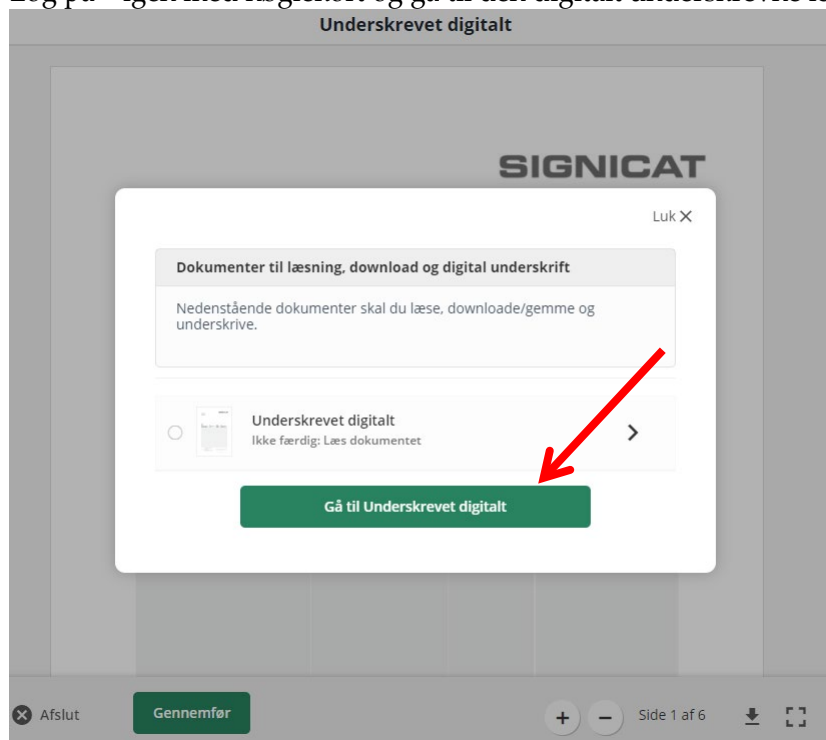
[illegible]
Underskrevet digitalt

SIGNICAT

Luk ✕

Dokumenter til læsning, download og digital underskrift

Nedenstående dokumenter skal du læse, downloade/gemme og underskrive.

Underskrevet digitalt
Ikke færdig: Læs dokumentet

Gå til Underskrevet digitalt

Afslut
Gennemfør
+
−
Side 1 af 6